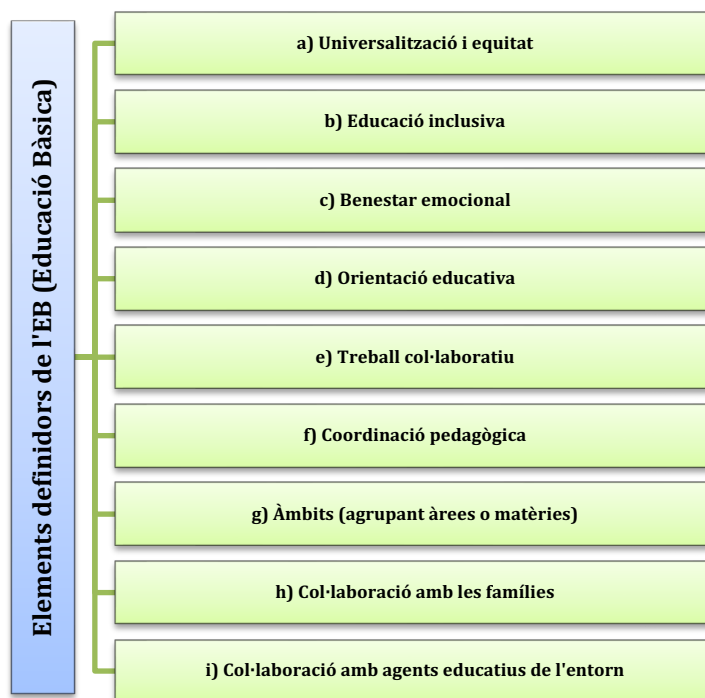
Elements definidors de l'EB (Educació Bàsica)

a) Universalització i equitat

b) Educació inclusiva

c) Benestar emocional

d) Orientació educativa

e) Treball col·laboratiu

f) Coordinació pedagògica

g) Àmbits (agrupant àrees o matèries)

h) Col·laboració amb les famílies

i) Col·laboració amb agents educatius de l'entorn